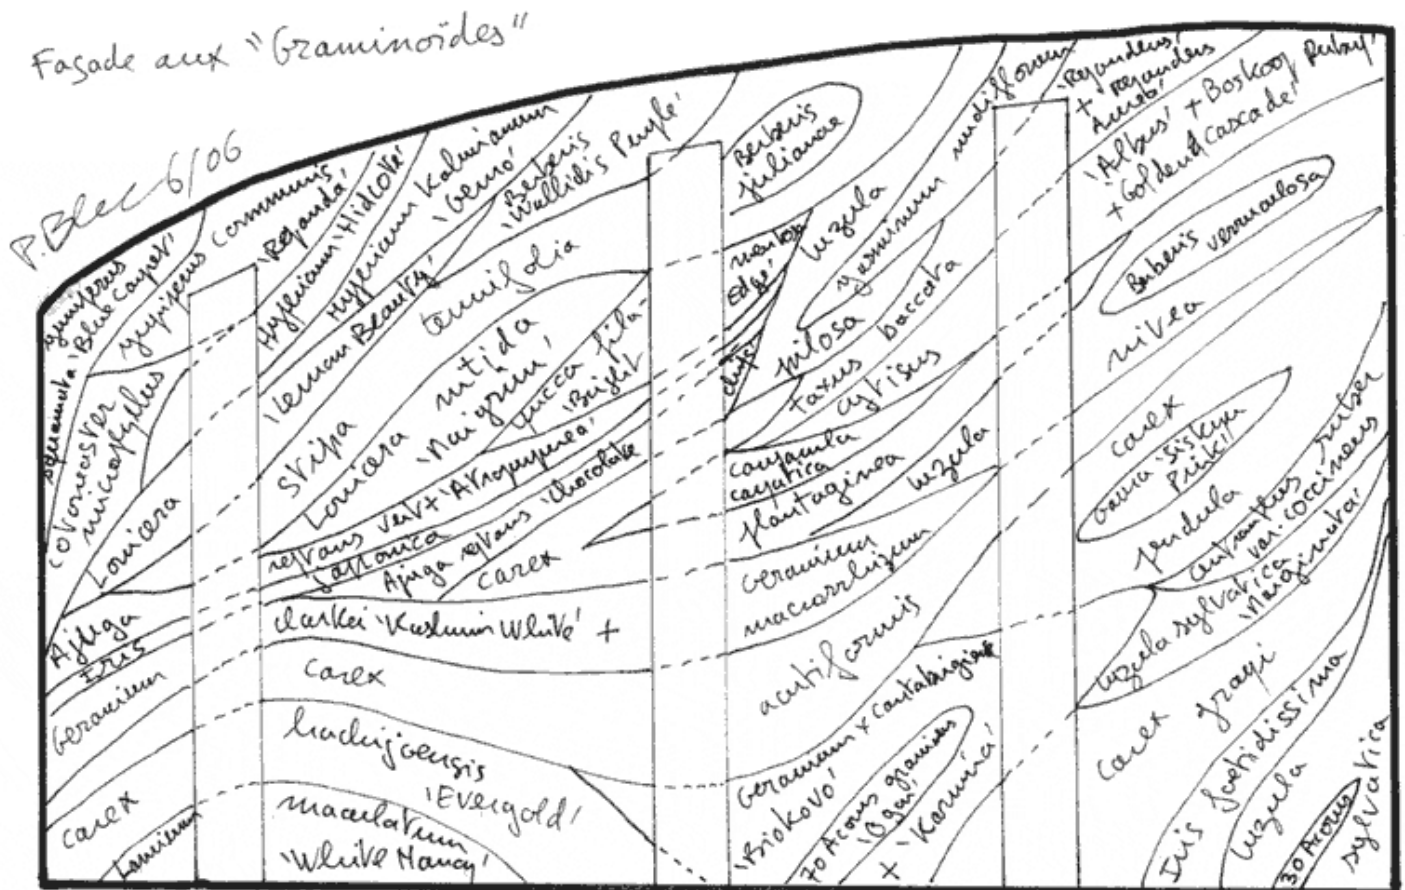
Façade aux "Graminoïdes"

P.Blanc 6/06

Juniperus 'Blue Carpet'
squamata
Juniperus communis 'Repanda'
Hypericum 'Hidcote'
Hypericum kalmianum 'Gemo'
Berberis 'Wallich's Purple'
Cotoneaster microphyllus
'Lemon Beauty'
tenuifolia
Stipa
Lonicera nitida 'Maigrün'
Yucca fila 'Bright
Lonicera
reptans 'Atropurpurea'
reptans 'Chocolate'
Ajuga
repens vert
japonica
Ajuga reptans
Carex
Ajuga
Iris
clarkei 'Kashmir White' +
Geranium
Carex
lucdigensis 'Evergold'
Carex
maculatum 'White Nancy'
Lamium

Berberis julianae
'Silver Edge'
Luzula
Geranium nodiflorum
'Repandens' + repandens 'Aureo'
pilosa
Taxus baccata
Cytisus
Campanula carpatica
plantaginea
Luzula
Geranium macrorrhizum
acutiformis
Geranium x cantabrigiense
'Biokovo'
70 Acorus gramineus 'Ogon'
+ 'Karmina'

'Albus' + Boskoop Ruby
+ Golden Cascade
Berberis verruculosa
nivea
Carex
Carex 'Siskiyou Pink'
pendula
Centranthus ruber var. coccineus
Luzula sylvatica 'Marginata'
Carex grayi
Iris foetidissima
Luzula
30 Acorus
sylvatica